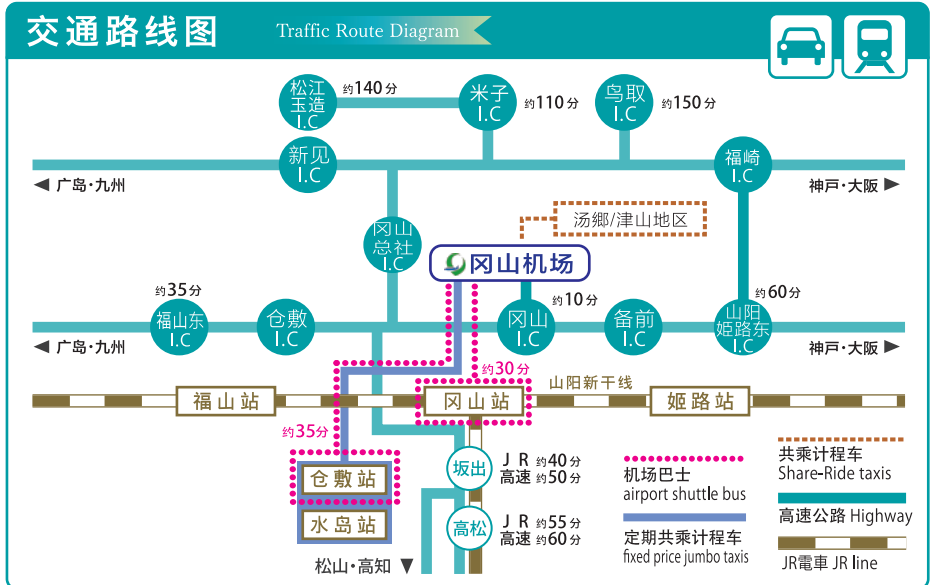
交通路线图 Traffic Route Diagram

松江玉造 I.C 约140分 米子 I.C 约110分 鸟取 I.C 约150分

◀ 广岛·九州 新见 I.C 福崎 I.C 神戸·大阪 ▶

汤郷/津山地区

冈山总社 I.C

冈山机场

约35分 约10分 约60分

福山东 I.C 仓敷 I.C 冈山 I.C 备前 I.C 山阳姫路东 I.C

◀ 广岛·九州 神戸·大阪 ▶

约30分 山阳新干线

福山站 冈山站 姫路站

约35分

仓敷站

水岛站

坂出 JR 约40分 高速 约50分

高松 JR 约55分 高速 约60分

松山·高知 ▼

机场巴士 airport shuttle bus

定期共乘计程车 fixed price jumbo taxis

共乘计程车 Share-Ride taxis

高速公路 Highway

JR電車 JR line